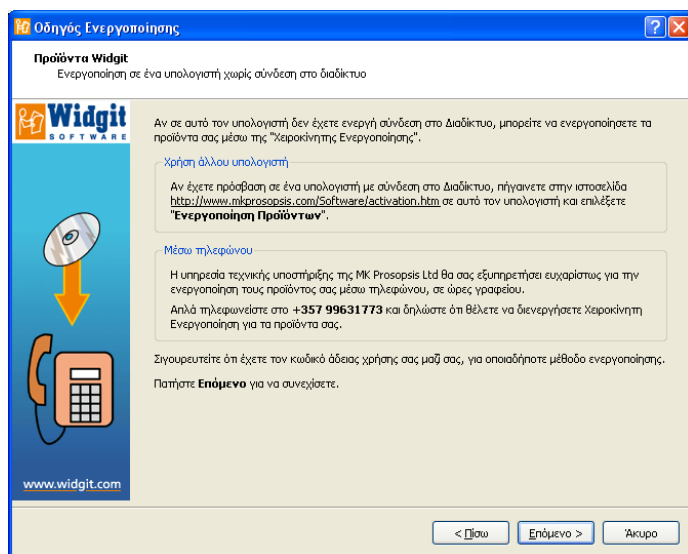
Οδηγός Ενεργοποίησης

Προϊόντα Widgit
Ενεργοποίηση σε ένα υπολογιστή χωρίς σύνδεση στο διαδίκτυο

Widgit SOFTWARE

Αν σε αυτό τον υπολογιστή δεν έχετε ενεργή σύνδεση στο Διαδίκτυο, μπορείτε να ενεργοποιήσετε τα προϊόντα σας μέσω της "Χειροκίνητης Ενεργοποίησης".

Χρήση άλλου υπολογιστή

Αν έχετε πρόσβαση σε ένα υπολογιστή με σύνδεση στο Διαδίκτυο, πήγαινετε στην ιστοσελίδα http://www.mkprosopsis.com/Software/activation.htm σε αυτό τον υπολογιστή και επιλέξετε "Ενεργοποίηση Προϊόντων".

Μέσω τηλεφώνου

Η υπηρεσία τεχνικής υποστήριξης της MK Prosopsis Ltd θα σας εξυπηρετήσει ευχαρίστως για την ενεργοποίηση τους προϊόντος σας μέσω τηλεφώνου, σε ώρες γραφείου.

Απλά τηλεφωνείστε στο +357 99631773 και δηλώστε ότι θέλετε να διενεργήσετε Χειροκίνητη Ενεργοποίηση για τα προϊόντα σας.

Σιγουρευτείτε ότι έχετε τον κωδικό άδειας χρήσης σας μαζί σας, για οποιαδήποτε μέθοδο ενεργοποίησης.

Πατήστε Επόμενο για να συνεχίσετε.

www.widgit.com

< Πίσω
Επόμενο >
Άκυρο